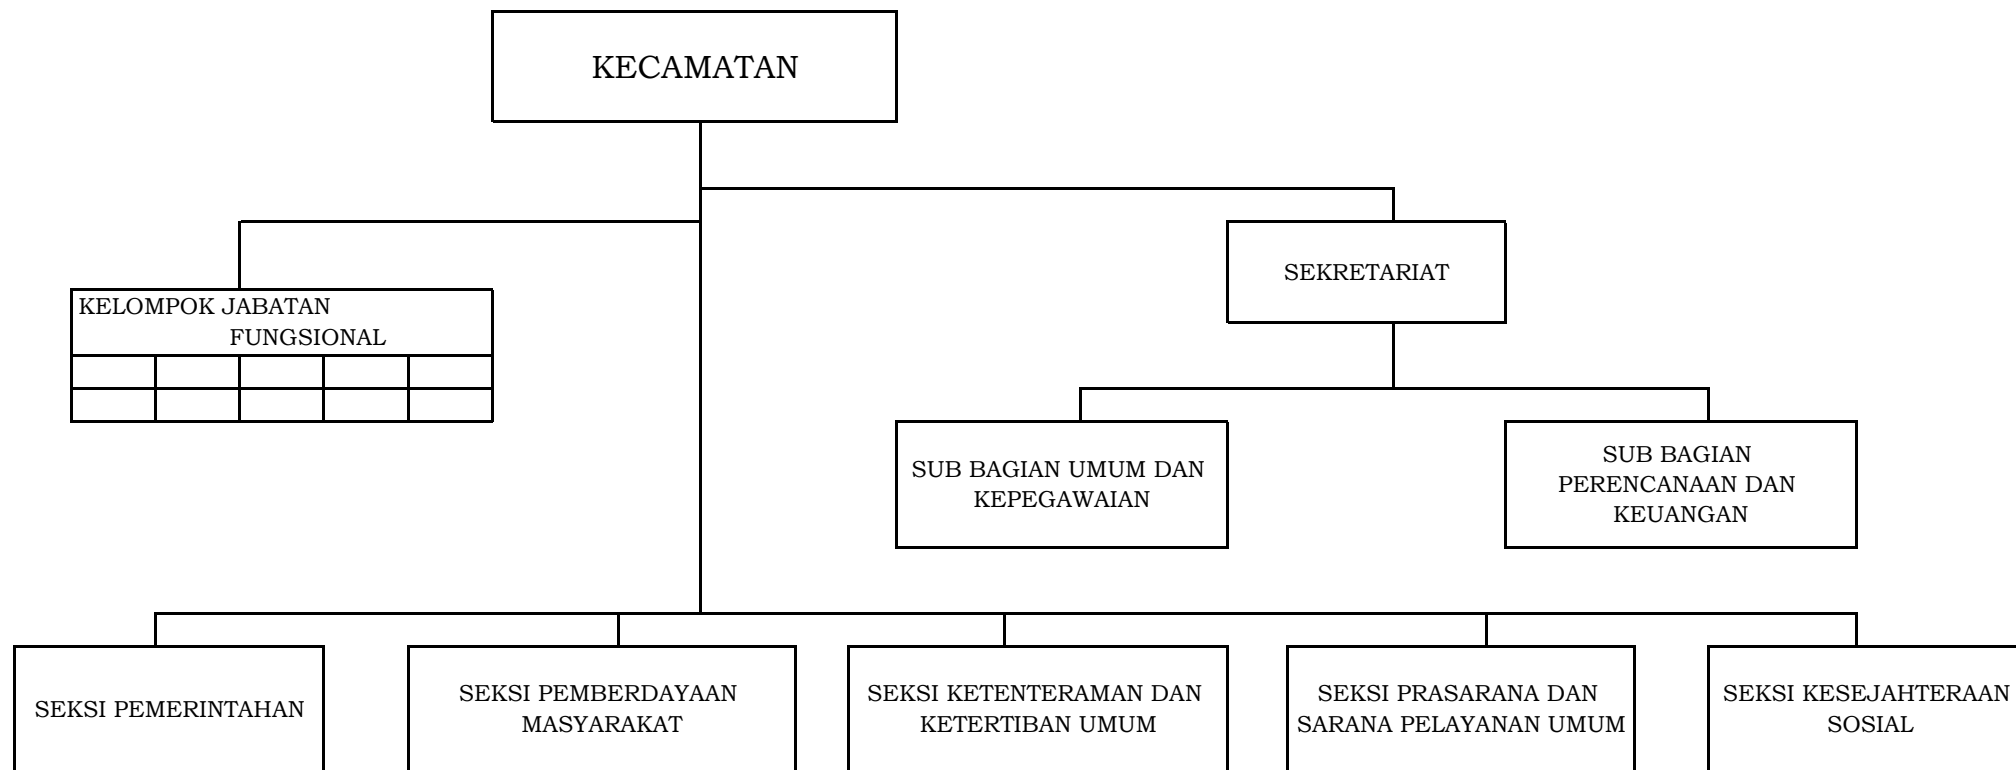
KECAMATAN

KELOMPOK JABATAN FUNGSIONAL

SEKRETARIAT

SUB BAGIAN UMUM DAN KEPEGAWAIAN

SUB BAGIAN PERENCANAAN DAN KEUANGAN

SEKSI PEMERINTAHAN

SEKSI PEMBERDAYAAN MASYARAKAT

SEKSI KETENTERAMAN DAN KETERTIBAN UMUM

SEKSI PRASARANA DAN SARANA PELAYANAN UMUM

SEKSI KESEJAHTERAAN SOSIAL